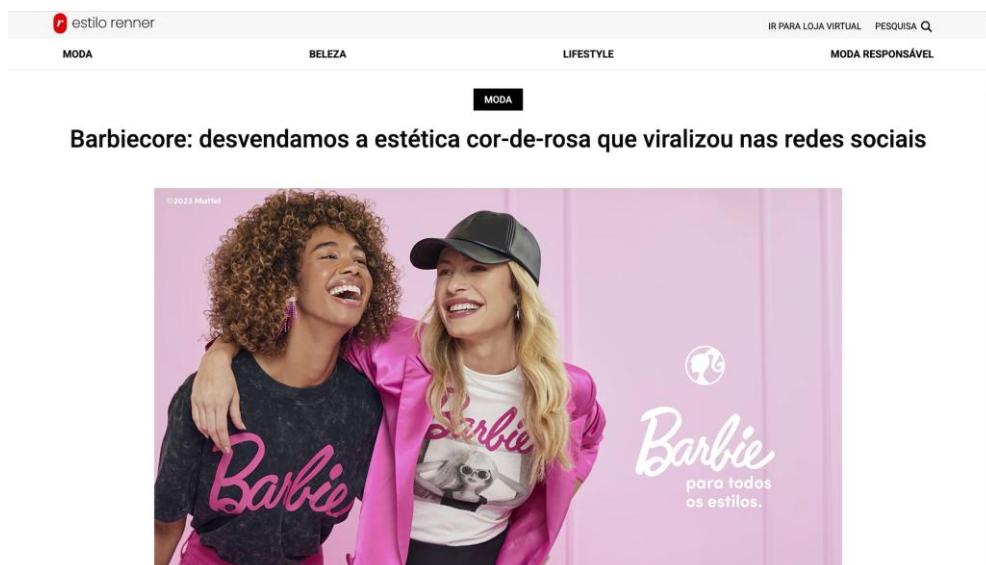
estilo renner

IR PARA LOJA VIRTUAL PESQUISA

MODA BELEZA LIFESTYLE MODA RESPONSÁVEL

MODA

Barbiecore: desvendamos a estética cor-de-rosa que viralizou nas redes sociais

©2023 Mattel

Barbie

Barbie

Barbie
para todos
os estilos.